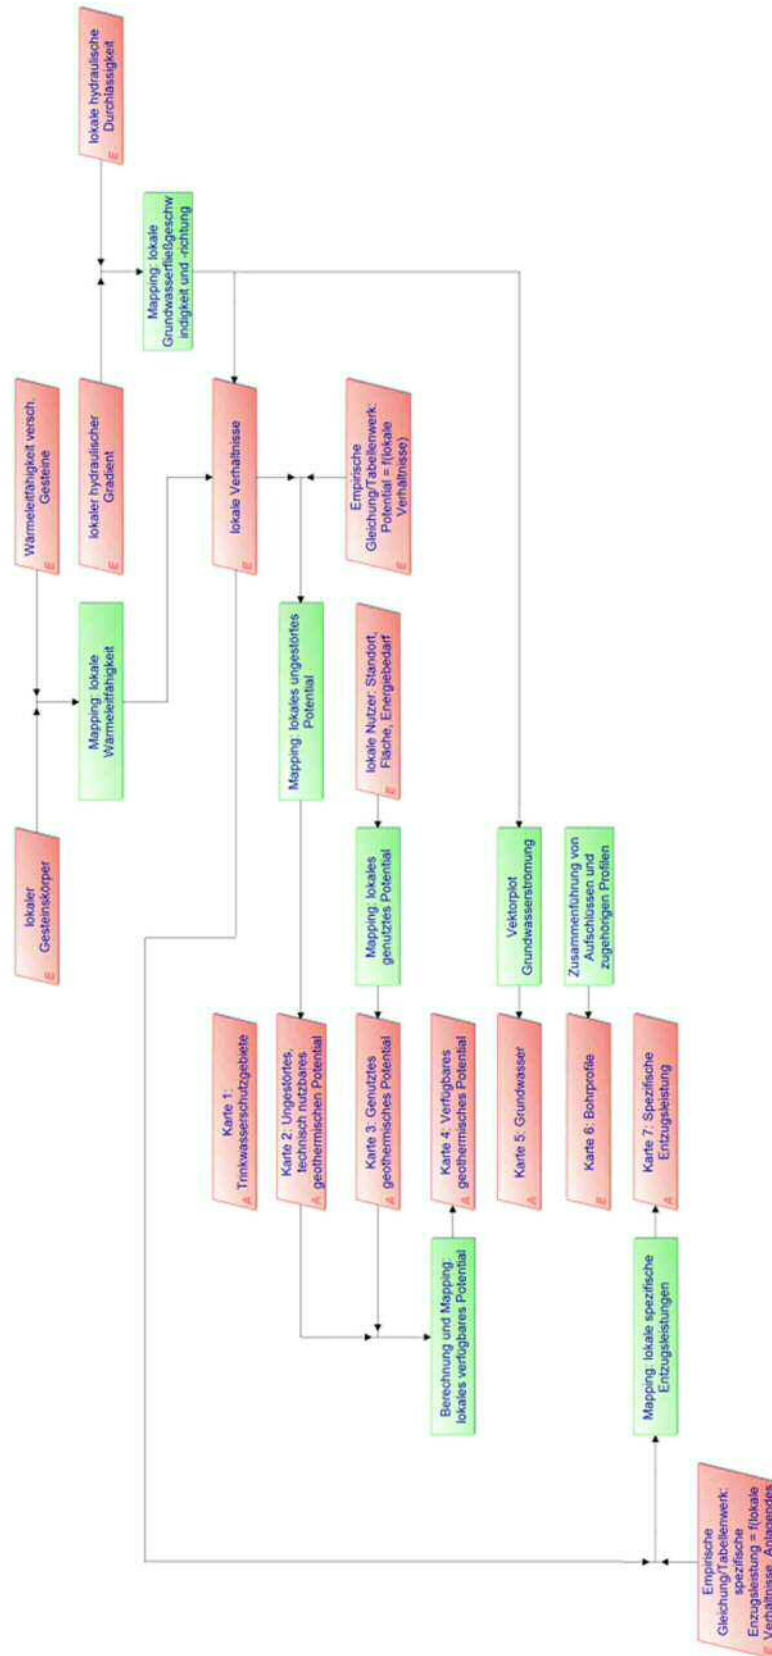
lokale hydraulische Durchlässigkeit
E

Wärmeleitfähigkeit versch. Gesteine
E

lokaler hydraulischer Gradient
E

Mapping: lokale Grundwasserfließgeschwindigkeit und -richtung

lokaler Gesteinskörper
E

Mapping: lokale Wärmeleitfähigkeit

lokale Verhältnisse
E

Empirische Gleichung/Tabellenwerk: Potential = f(lokale Verhältnisse)
E

Mapping: lokales ungestörtes Potential

lokale Nutzer: Standort, Fläche, Energiebedarf
E

Mapping: lokales genutztes Potential

Vektorplot Grundwasserströmung

Zusammenführung von Aufschlüssen und zugehörigen Profilen

Karte 1: Trinkwasserschutzgebiete
A

Karte 2: Ungestörtes, technisch nutzbares geothermischen Potential
A

Karte 3: Genutztes geothermisches Potential
A

Karte 4: Verfügbares geothermisches Potential
A

Karte 5: Grundwasser
A

Karte 6: Bohrprofile
E

Karte 7: Spezifische Entzugsleistung
A

Berechnung und Mapping: lokales verfügbares Potential

Mapping: lokale spezifische Entzugsleistungen

Empirische Gleichung/Tabellenwerk: spezifische Entzugsleistung = f(lokale Verhältnisse, Anlagendes
E